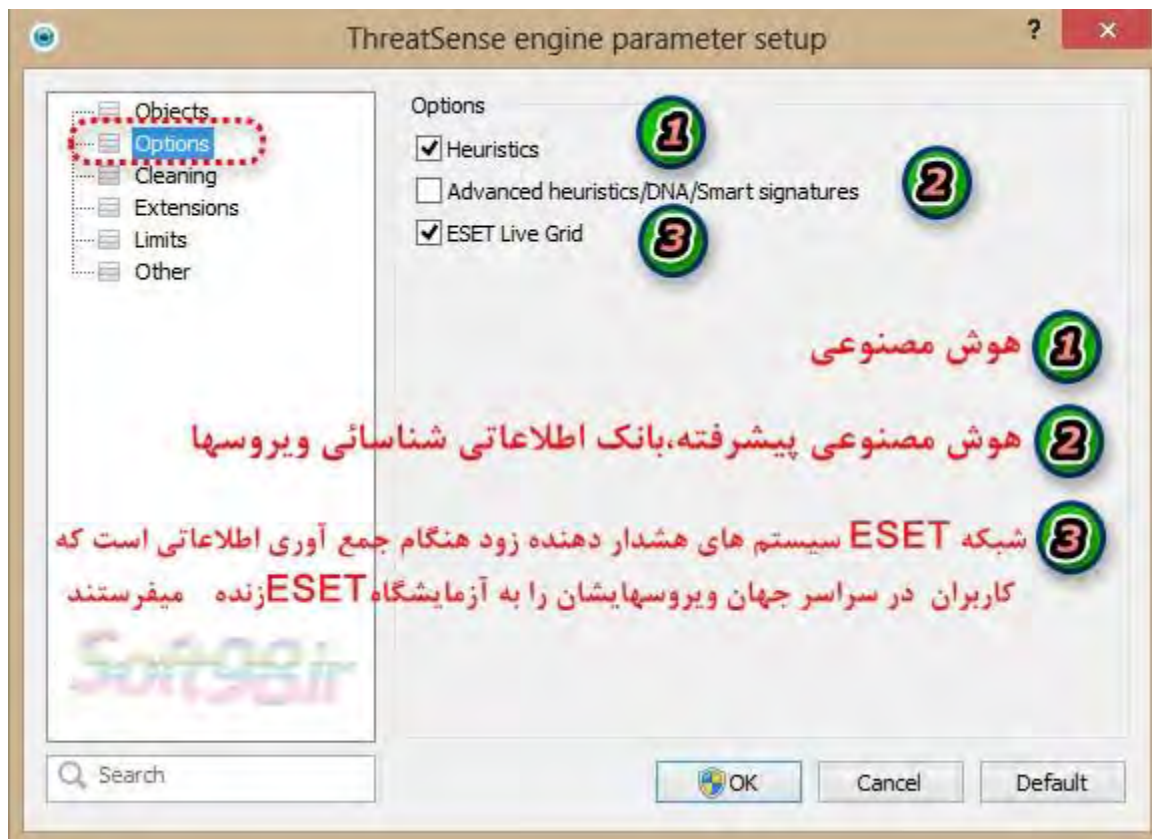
ThreatSense engine parameter setup

?

×

Objects
Options
Cleaning
Extensions
Limits
Other

Options

1

Heuristics

Advanced heuristics/DNA/Smart signatures

2

ESET Live Grid

3

1 هوش مصنوعی

2 هوش مصنوعی پیشرفته،بانک اطلاعاتی شناسائی ویروسها

3 شبکه ESET سیستم های هشدار دهنده زود هنگام جمع آوری اطلاعاتی است که کاربران در سراسر جهان ویروسهایشان را به آزمایشگاه ESETزنده میفرستند

Soft98.ir

Search

OK

Cancel

Default